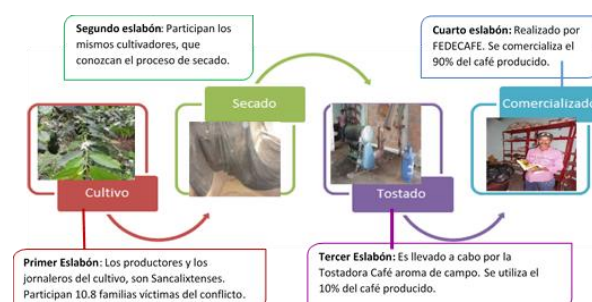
Segundo eslabón: Participan los mismos cultivadores, que conozcan el proceso de secado.

Cuarto eslabón: Realizado por FEDECAFE. Se comercializa el 90% del café producido.

Secado

Comercializado

Cultivo

Tostado

Primer Eslabón: Los productores y los jornaleros del cultivo, son Sancalixtenses. Participan 10.8 familias víctimas del conflicto.

Tercer Eslabón: Es llevado a cabo por la Tostadora Café aroma de campo. Se utiliza el 10% del café producido.